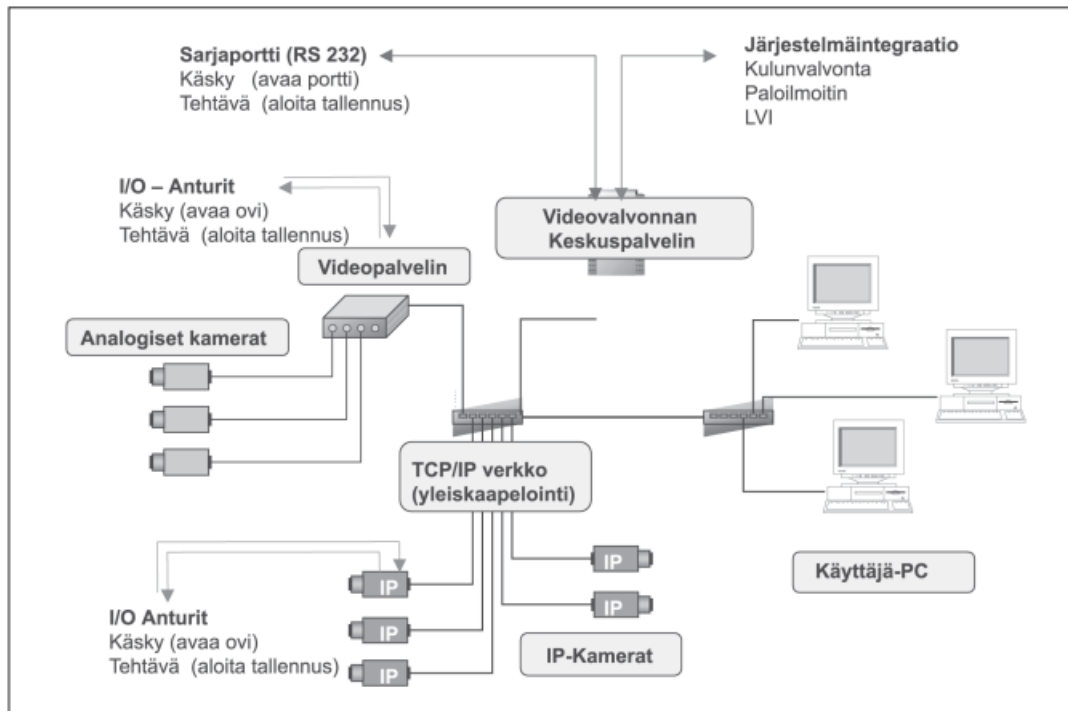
Sarjaportti (RS 232)
Käsky (avaa portti)
Tehtävä (aloita tallennus)

Järjestelmäintegraatio
Kulunvalvonta
Paloilmoitin
LVI

I/O – Anturit
Käsky (avaa ovi)
Tehtävä (aloita tallennus)

Videovalvonnan Keskuspalvelin

Videopalvelin

Analogiset kamerat

TCP/IP verkko (yleiskaapelointi)

IP

IP

IP

IP

IP

I/O Anturit
Käsky (avaa ovi)
Tehtävä (aloita tallennus)

IP-Kamerat

Käyttäjä-PC